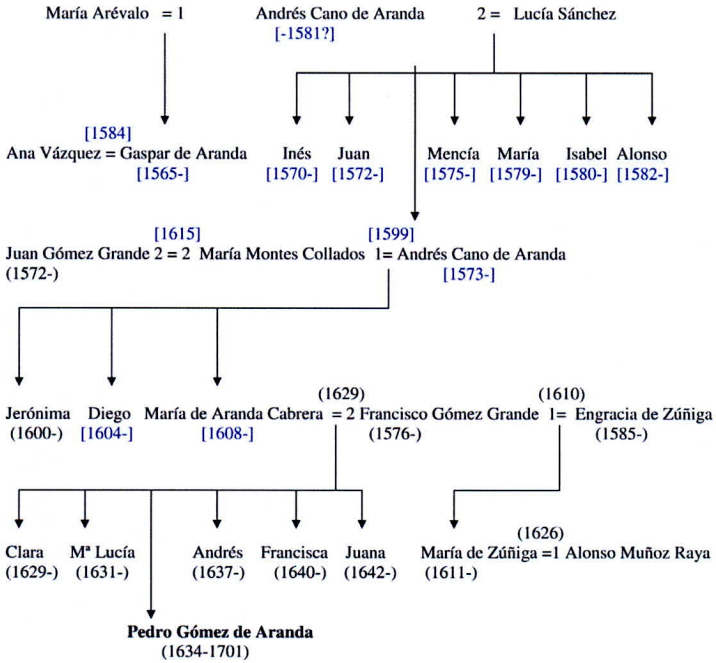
María Arévalo = 1 Andrés Cano de Aranda 2 = Lucía Sánchez
[-1581?]

[1584]
Ana Vázquez = Gaspar de Aranda
[1565-]

Inés [1570-]
Juan [1572-]
Mencía [1575-]
María [1579-]
Isabel [1580-]
Alonso [1582-]

[1615] [1599]
Juan Gómez Grande 2 = 2 María Montes Collados 1= Andrés Cano de Aranda
(1572-) [1573-]

Jerónima (1600-)
Diego [1604-]
María de Aranda Cabrera [1608-]
(1629) = 2 Francisco Gómez Grande (1576-)
(1610) 1= Engracia de Zúñiga (1585-)

Clara (1629-)
Mª Lucía (1631-)
Andrés (1637-)
Francisca (1640-)
Juana (1642-)

(1626)
María de Zúñiga =1 Alonso Muñoz Raya
(1611-)

Pedro Gómez de Aranda
(1634-1701)